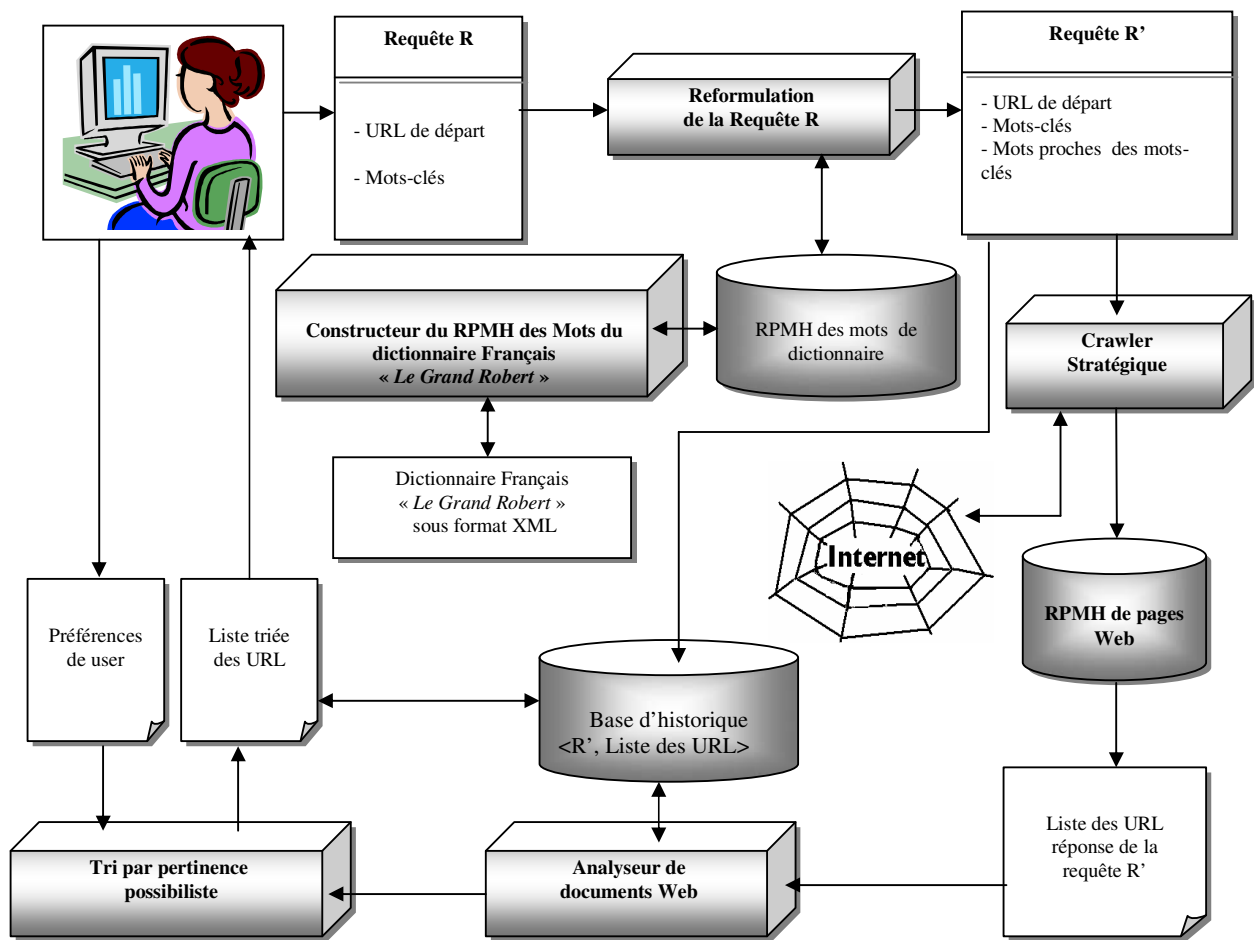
Requête R

- URL de départ

- Mots-clés

Reformulation de la Requête R

Requête R'

- URL de départ
- Mots-clés
- Mots proches des mots-clés

Constructeur du RPMH des Mots du dictionnaire Français « *Le Grand Robert* »

RPMH des mots de dictionnaire

Crawler Stratégique

Dictionnaire Français « *Le Grand Robert* » sous format XML

Internet

RPMH de pages Web

Préférences de user

Liste triée des URL

Base d'historique <R', Liste des URL>

Liste des URL réponse de la requête R'

Tri par pertinence possibiliste

Analyseur de documents Web